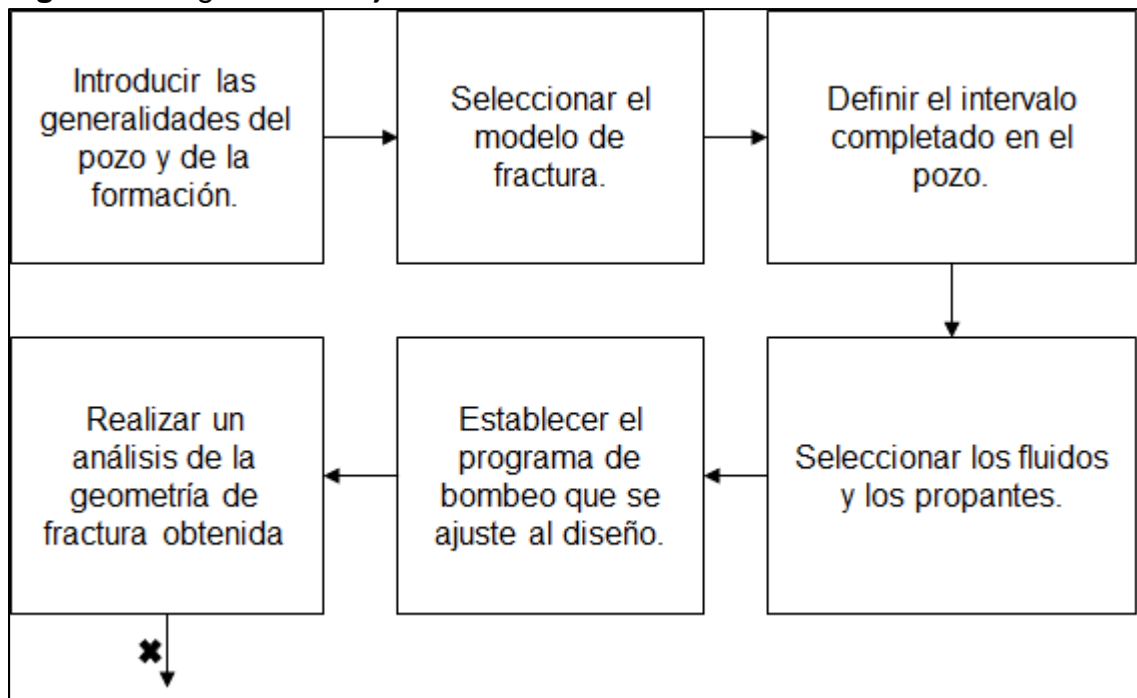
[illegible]

Introducir las generalidades del pozo y de la formación.

Seleccionar el modelo de fractura.

Definir el intervalo completado en el pozo.

Seleccionar los fluidos y los propantes.

Establecer el programa de bombeo que se ajuste al diseño.

Realizar un análisis de la geometría de fractura obtenida

✖